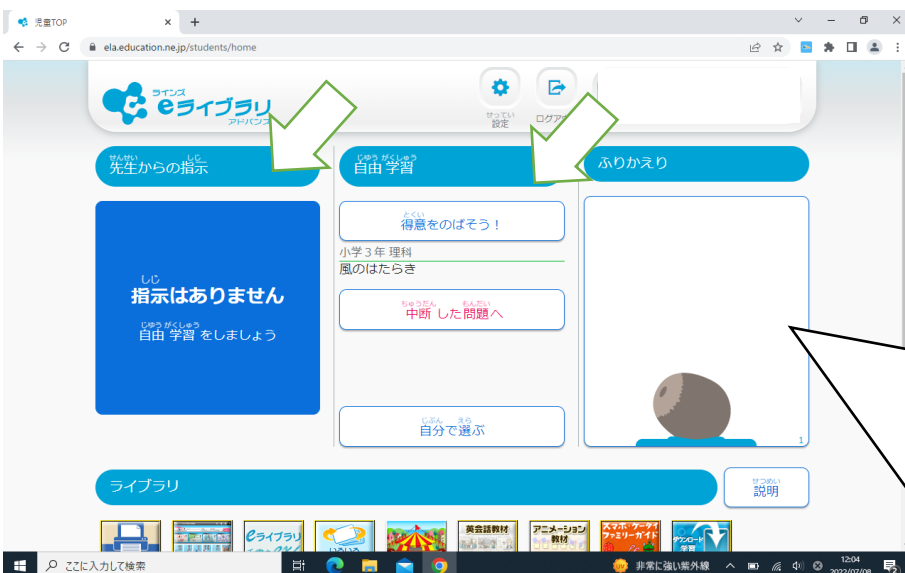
児童TOP
ela.education.ne.jp/students/home
ラインズ
eライブラリ
アドバンス
せってい
設定
ログアウト
せんせい しじ
先生からの指示
じゆう がくしゅう
自由 学習
ふりかえり
しじ
指示はありません
じゆう がくしゅう
自由 学習 をしましょう
とくい
得意をのばそう！
小学３年 理科
風のはたらき
ちゅうだん もんだい
中断 した問題へ
じぶん えら
自分で選ぶ
1
ライブラリ
せつめい
説明
eライブラリ
いろいろ
英会話教材
アニメーション教材
スマホ・ケータイファミリーガイド
ダウンロード学習
ここに入力して検索
非常に強い紫外線
12:04
2022/07/08